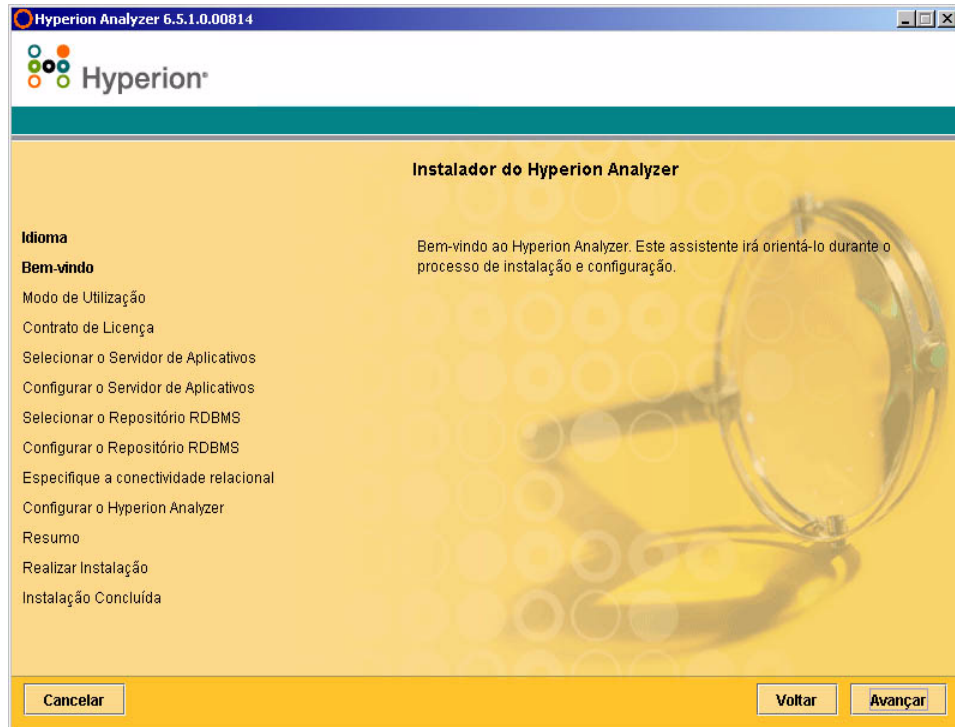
Hyperion Analyzer 6.5.1.0.00814

Hyperion®

Instalador do Hyperion Analyzer

Idioma
Bem-vindo
Modo de Utilização
Contrato de Licença
Selecionar o Servidor de Aplicativos
Configurar o Servidor de Aplicativos
Selecionar o Repositório RDBMS
Configurar o Repositório RDBMS
Especifique a conectividade relacional
Configurar o Hyperion Analyzer
Resumo
Realizar Instalação
Instalação Concluída

Bem-vindo ao Hyperion Analyzer. Este assistente irá orientá-lo durante o processo de instalação e configuração.

Cancelar

Voltar

Avançar